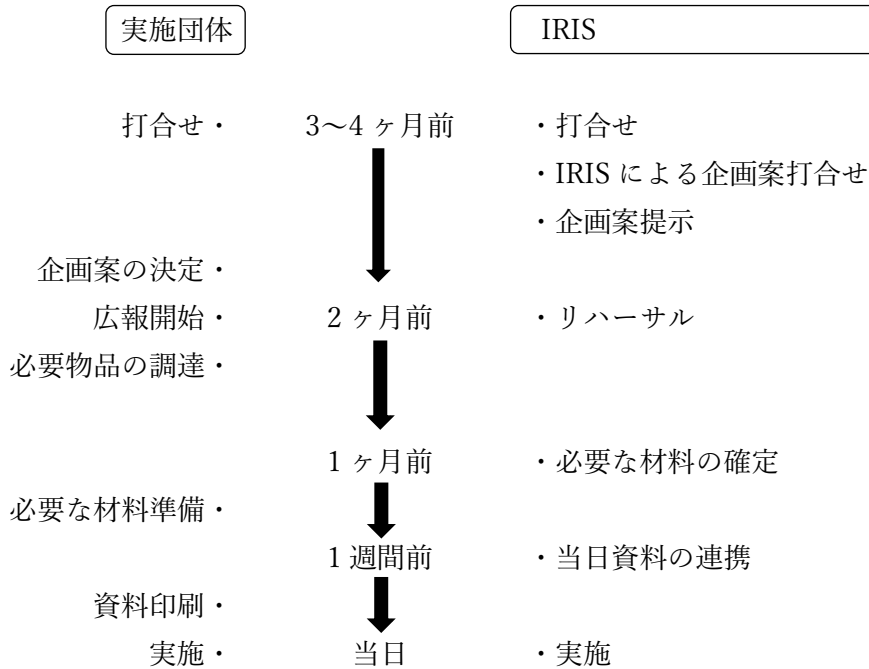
実施団体

IRIS

打合せ・

3〜4ヶ月前

・打合せ

・IRIS による企画案打合せ

・企画案提示

企画案の決定・

広報開始・

2ヶ月前

・リハーサル

必要物品の調達・

1ヶ月前

・必要な材料の確定

必要な材料準備・

1週間前

・当日資料の連携

資料印刷・

実施・

当日

・実施